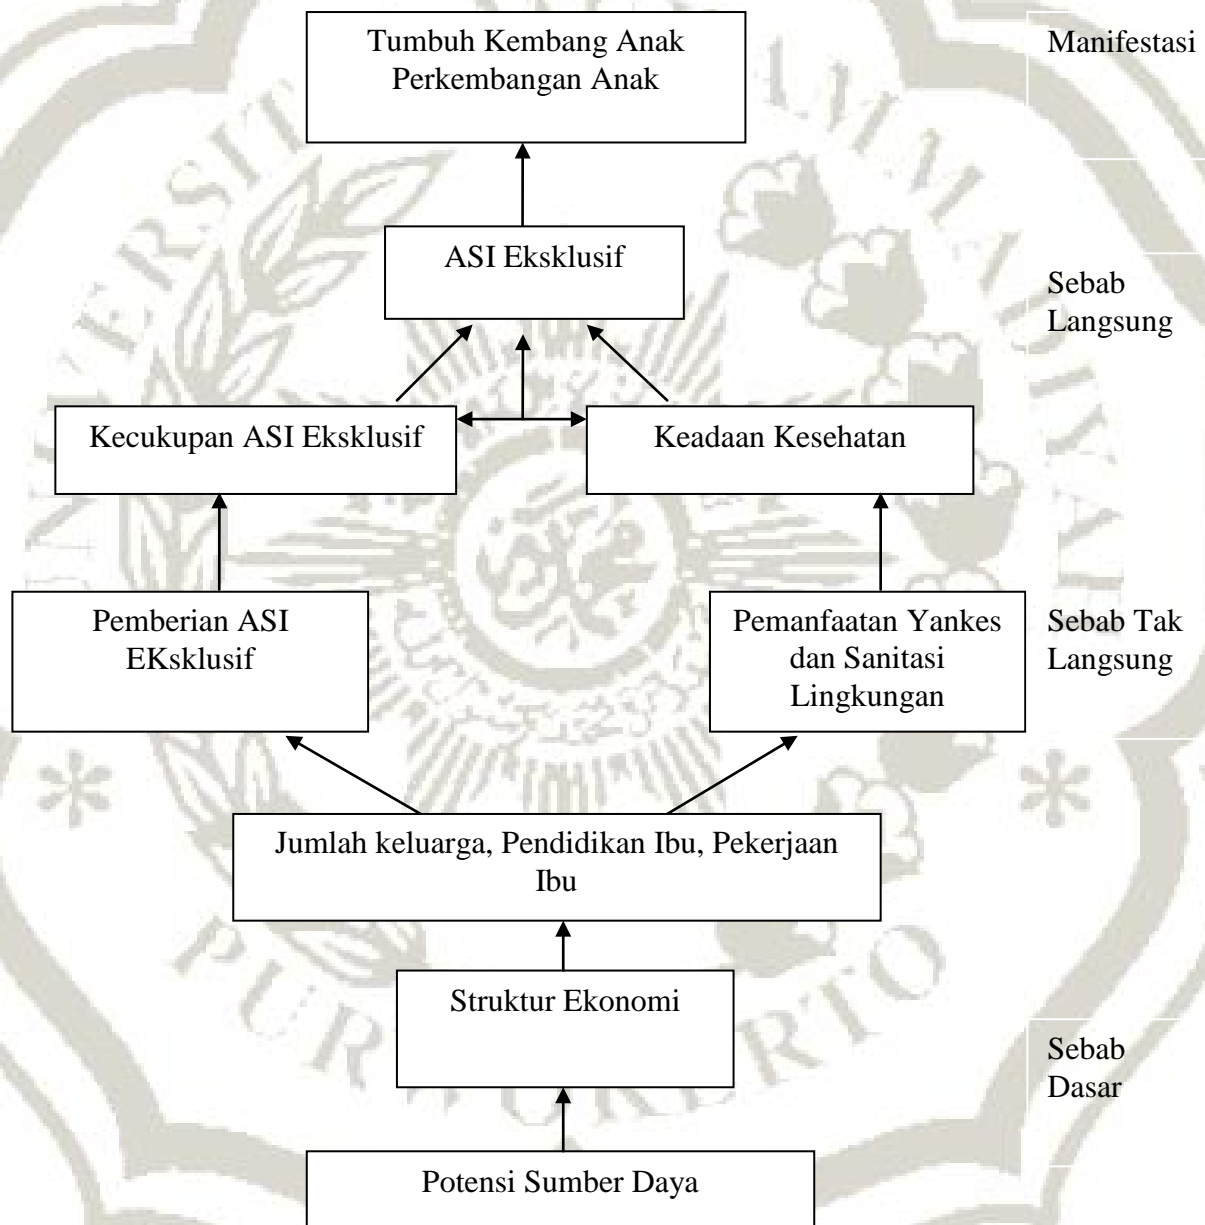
Tumbuh Kembang Anak
Perkembangan Anak

Manifestasi

ASI Eksklusif

Sebab Langsung

Kecukupan ASI Eksklusif

Keadaan Kesehatan

Pemberian ASI EKsklusif

Pemanfaatan Yankes dan Sanitasi Lingkungan

Sebab Tak Langsung

Jumlah keluarga, Pendidikan Ibu, Pekerjaan Ibu

Struktur Ekonomi

Sebab Dasar

Potensi Sumber Daya